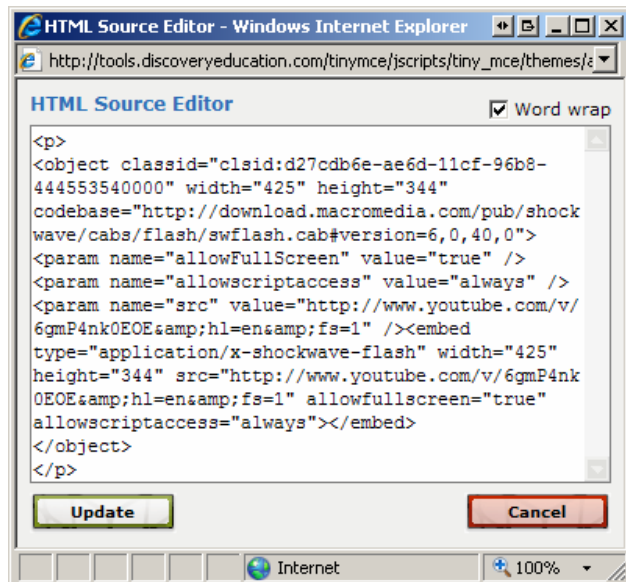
HTML Source Editor - Windows Internet Explorer

http://tools.discoveryeducation.com/tinymce/jscripts/tiny_mce/themes/a

HTML Source Editor

Word wrap

<p>
<object classid="clsid:d27cdb6e-ae6d-11cf-96b8-444553540000" width="425" height="344" codebase="http://download.macromedia.com/pub/shockwave/cabs/flash/swflash.cab#version=6,0,40,0">
<param name="allowFullScreen" value="true" />
<param name="allowscriptaccess" value="always" />
<param name="src" value="http://www.youtube.com/v/6gmP4nk0EOE&amp;hl=en&amp;fs=1" /><embed type="application/x-shockwave-flash" width="425" height="344" src="http://www.youtube.com/v/6gmP4nk0EOE&amp;hl=en&amp;fs=1" allowfullscreen="true" allowscriptaccess="always"></embed>
</object>
</p>

Update

Cancel

Internet

100%